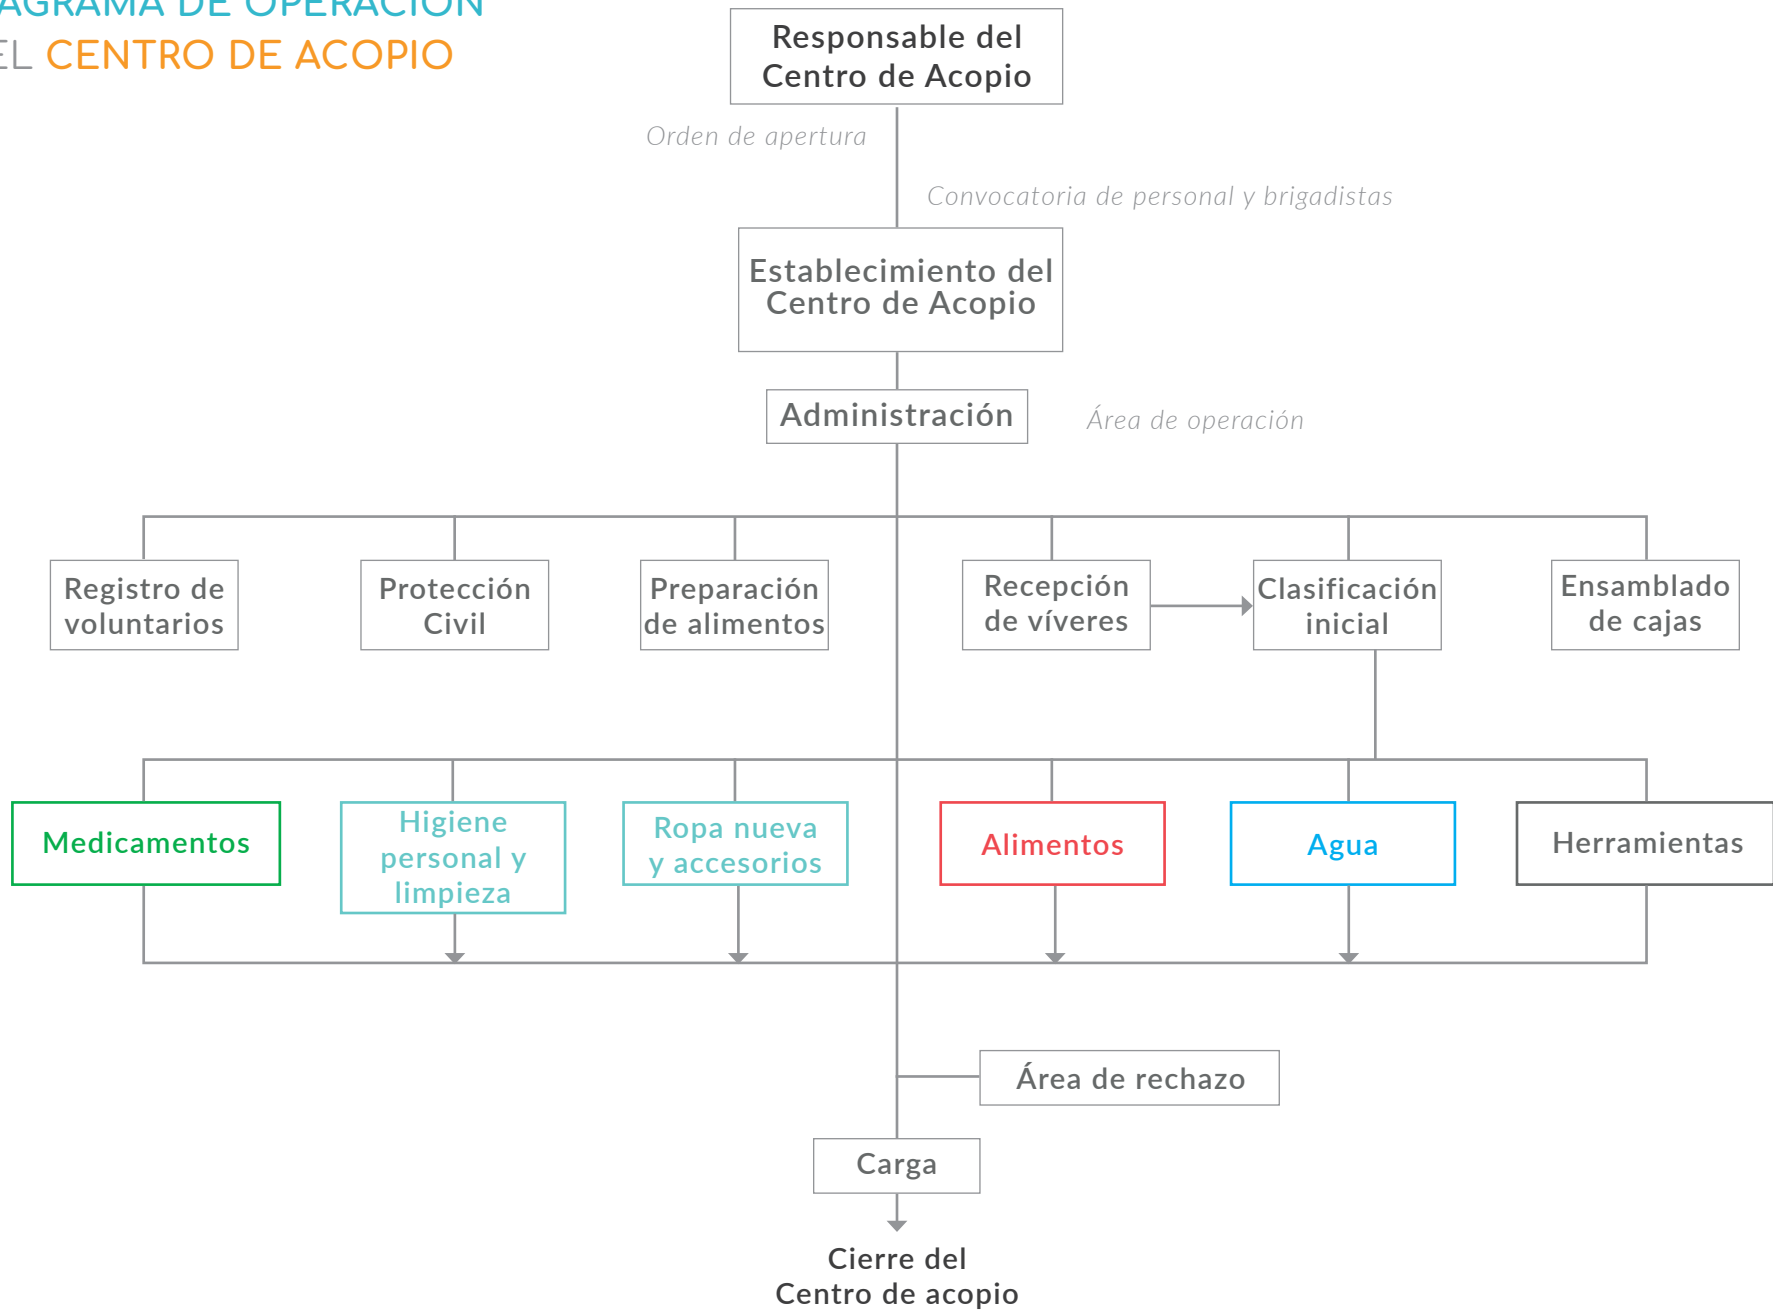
AGRAMA DE OPERACIÓN
EL CENTRO DE ACOPIO

Responsable del Centro de Acopio

Orden de apertura

Convocatoria de personal y brigadistas

Establecimiento del Centro de Acopio

Administración

Área de operación

Registro de voluntarios

Protección Civil

Preparación de alimentos

Recepción de víveres

Clasificación inicial

Ensamblado de cajas

Medicamentos

Higiene personal y limpieza

Ropa nueva y accesorios

Alimentos

Agua

Herramientas

Área de rechazo

Carga

Cierre del Centro de acopio